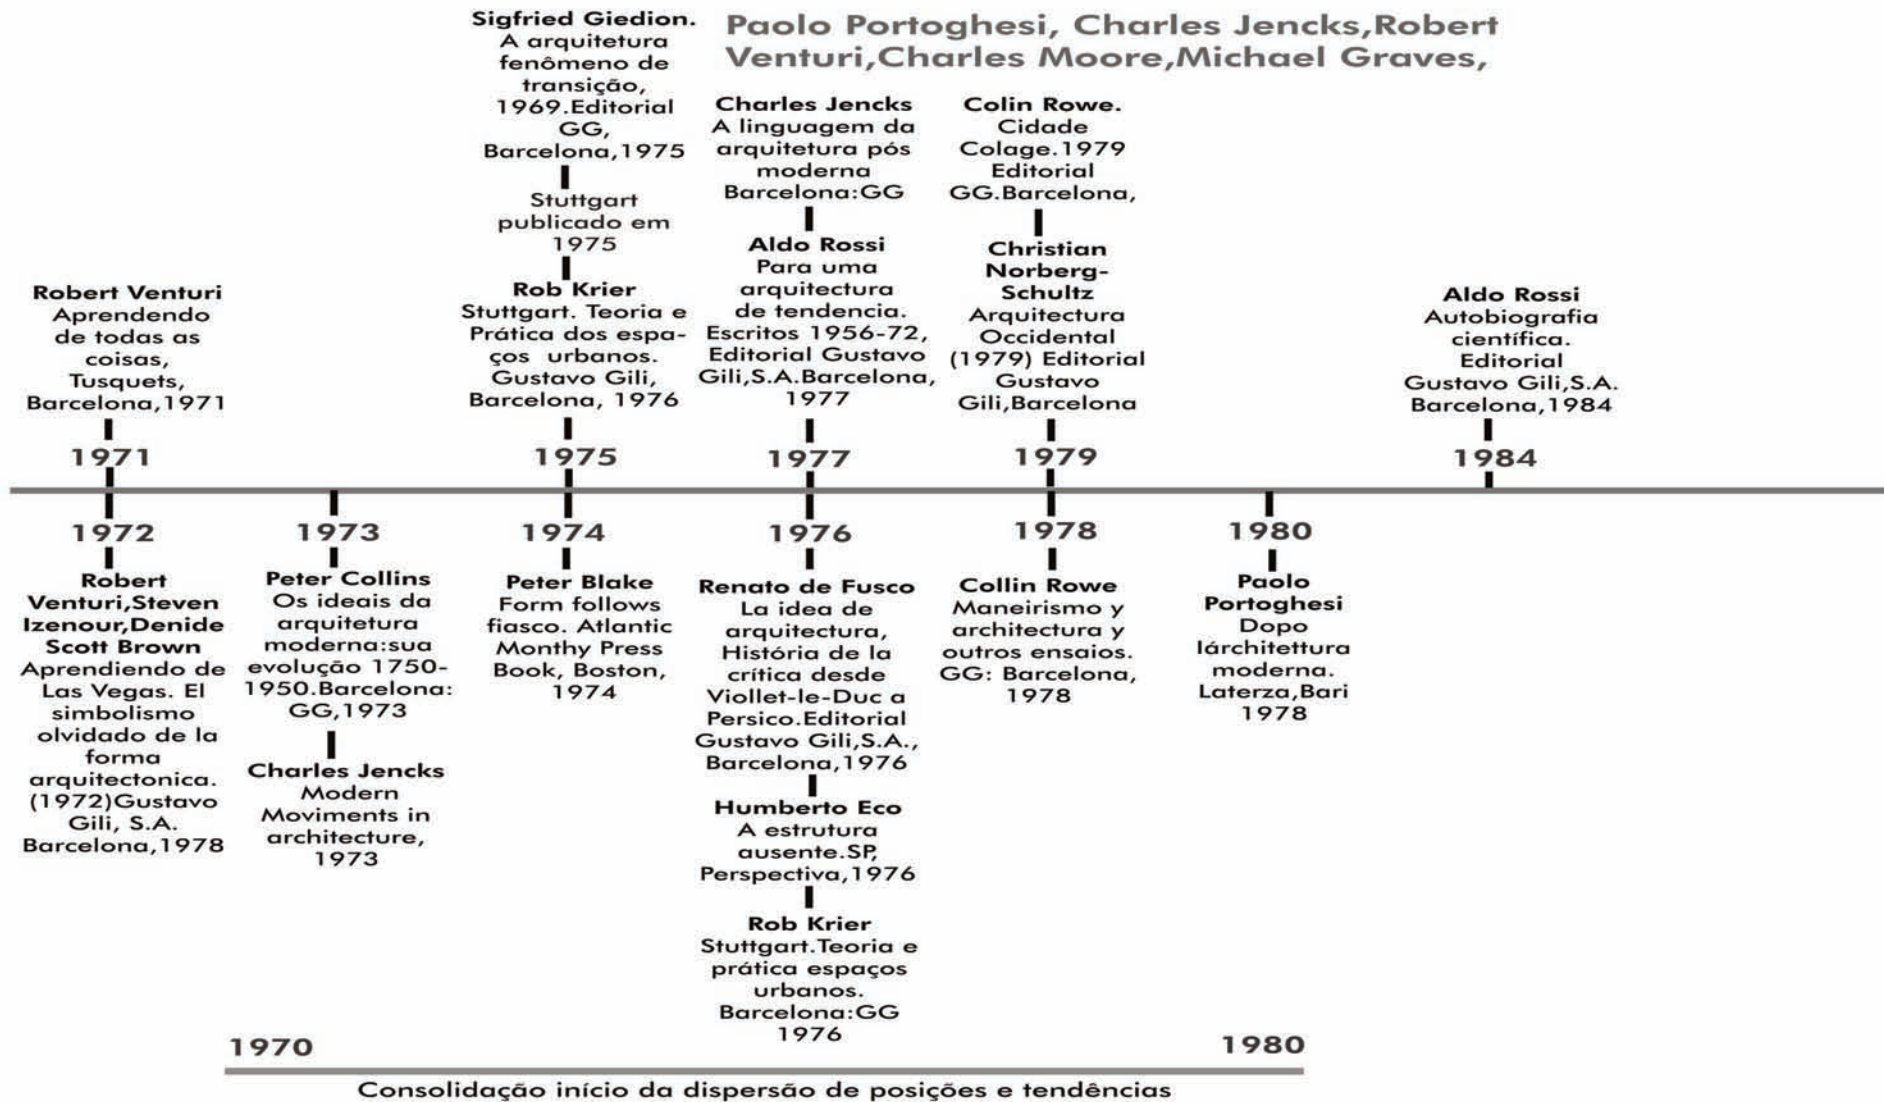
Sigfried Giedion. A arquitetura fenômeno de transição, 1969.Editorial GG, Barcelona,1975

Paolo Portoghesi, Charles Jencks,Robert Venturi,Charles Moore,Michael Graves,

Stuttgart publicado em 1975

Rob Krier Stuttgart. Teoria e Prática dos espaços urbanos. Gustavo Gili, Barcelona, 1976

Charles Jencks A linguagem da arquitetura pós moderna Barcelona:GG

Aldo Rossi Para uma arquitectura de tendencia. Escritos 1956-72, Editorial Gustavo Gili,S.A.Barcelona, 1977

Colin Rowe. Cidade Colage.1979 Editorial GG.Barcelona,

Christian Norberg-Schultz Arquitectura Occidental (1979) Editorial Gustavo Gili,Barcelona

Robert Venturi Aprendendo de todas as coisas, Tusquets, Barcelona,1971

Aldo Rossi Autobiografia científica. Editorial Gustavo Gili,S.A. Barcelona,1984

1971

1975

1977

1979

1984

1972

1973

1974

1976

1978

1980

Robert Venturi,Steven Izenour,Denide Scott Brown Aprendiendo de Las Vegas. El simbolismo olvidado de la forma arquitectonica. (1972)Gustavo Gili, S.A. Barcelona,1978

Peter Collins Os ideais da arquitetura moderna:sua evolução 1750-1950.Barcelona: GG,1973

Charles Jencks Modern Moviments in architecture, 1973

Peter Blake Form follows fiasco. Atlantic Monthy Press Book, Boston, 1974

Renato de Fusco La idea de arquitectura, História de la crítica desde Viollet-le-Duc a Persico.Editorial Gustavo Gili,S.A., Barcelona,1976

Humberto Eco A estrutura ausente.SP, Perspectiva,1976

Rob Krier Stuttgart.Teoria e prática espaços urbanos. Barcelona:GG 1976

Collin Rowe Maneirismo y architectura y outros ensaios. GG: Barcelona, 1978

Paolo Portoghesi Dopo lárchitettura moderna. Laterza,Bari 1978

1970

1980

Consolidação início da dispersão de posições e tendências